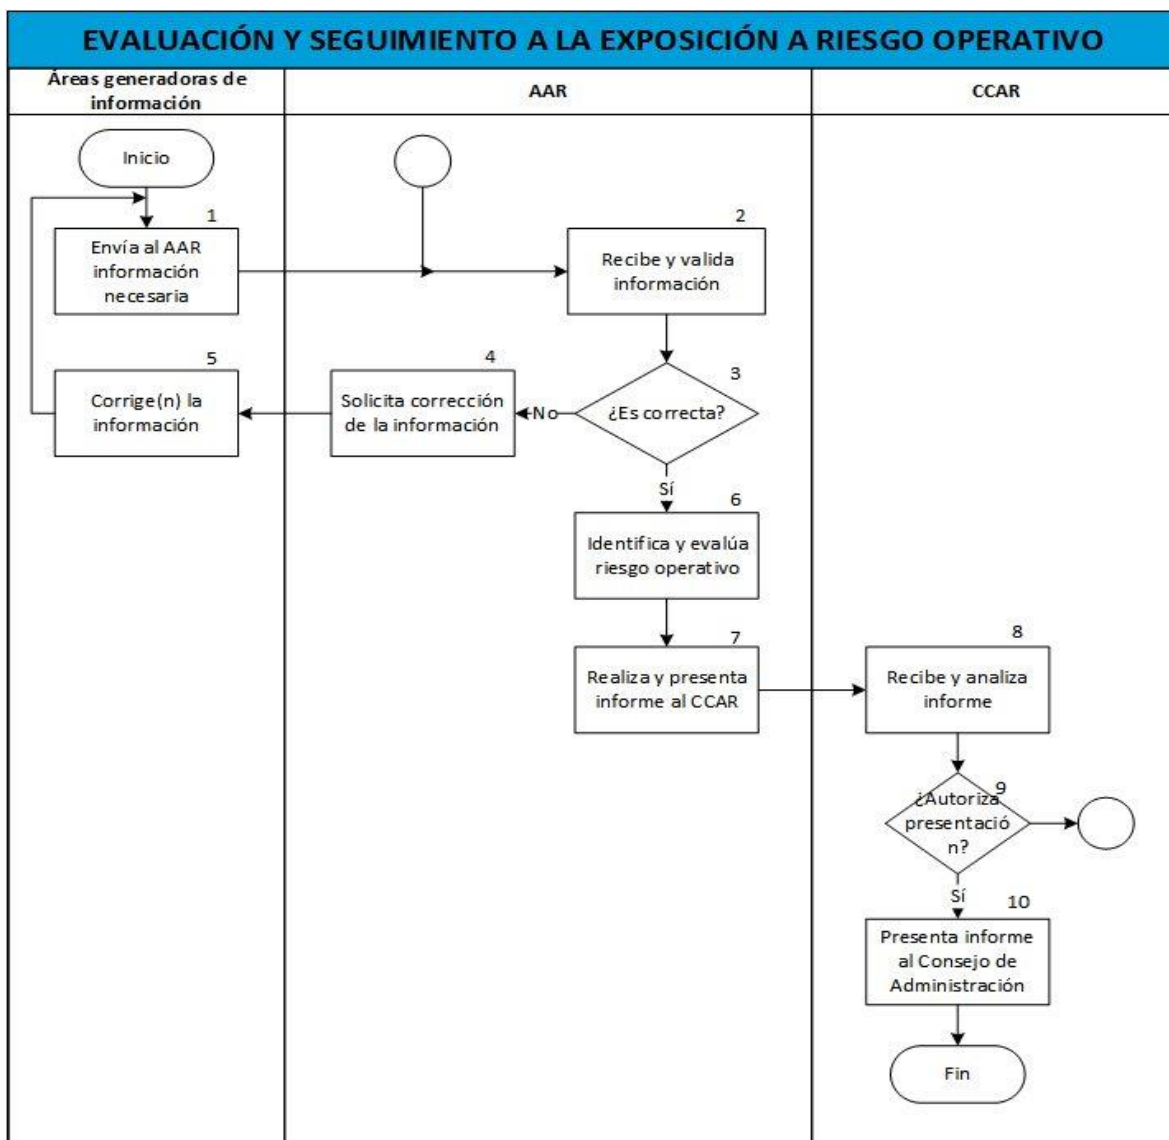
EVALUACIÓN Y SEGUIMIENTO A LA EXPOSICIÓN A RIESGO OPERATIVO

Áreas generadoras de información

AAR

CCAR

Inicio

1
Envía al AAR información necesaria

2
Recibe y valida información

3
¿Es correcta?

No

4
Solicita corrección de la información

5
Corrige(n) la información

Sí

6
Identifica y evalúa riesgo operativo

7
Realiza y presenta informe al CCAR

8
Recibe y analiza informe

9
¿Autoriza presentación?

Sí

10
Presenta informe al Consejo de Administración

Fin